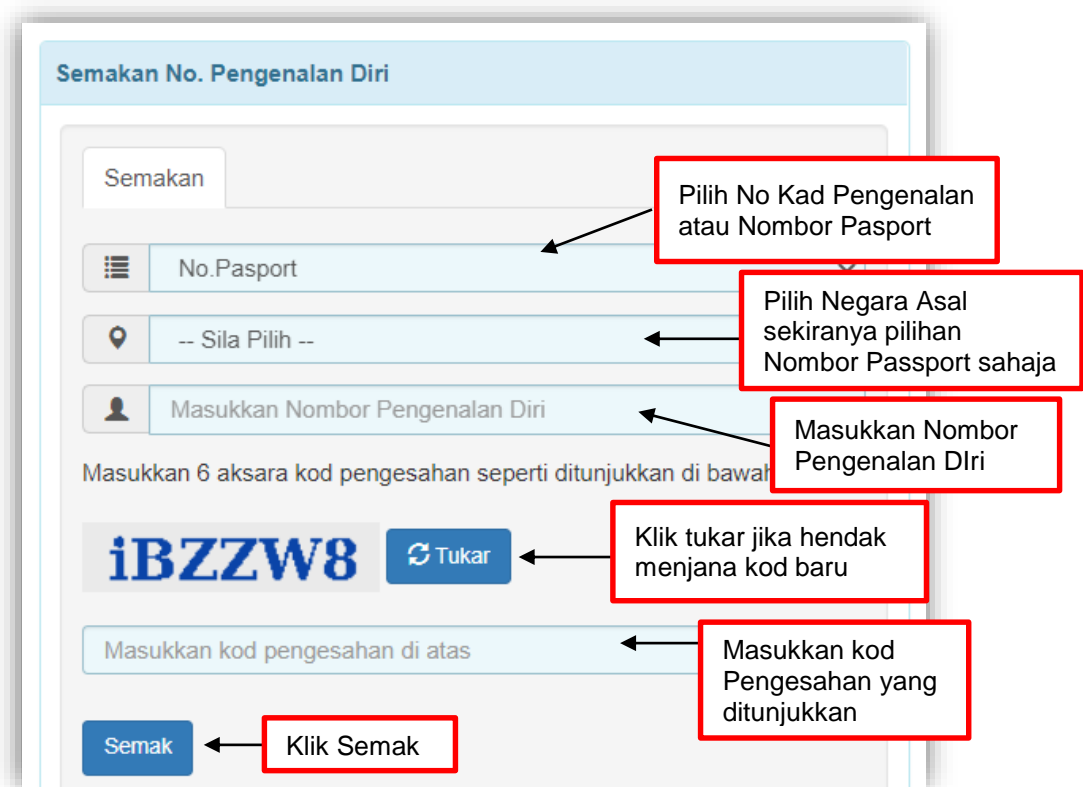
Semakan No. Pengenalan Diri

Semakan

No.Pasport

Pilih No Kad Pengenalan atau Nombor Pasport

-- Sila Pilih --

Pilih Negara Asal sekiranya pilihan Nombor Passport sahaja

Masukkan Nombor Pengenalan Diri

Masukkan Nombor Pengenalan DIri

Masukkan 6 aksara kod pengesahan seperti ditunjukkan di bawah

iBZZW8

Tukar

Klik tukar jika hendak menjana kod baru

Masukkan kod pengesahan di atas

Masukkan kod Pengesahan yang ditunjukkan

Semak

Klik Semak